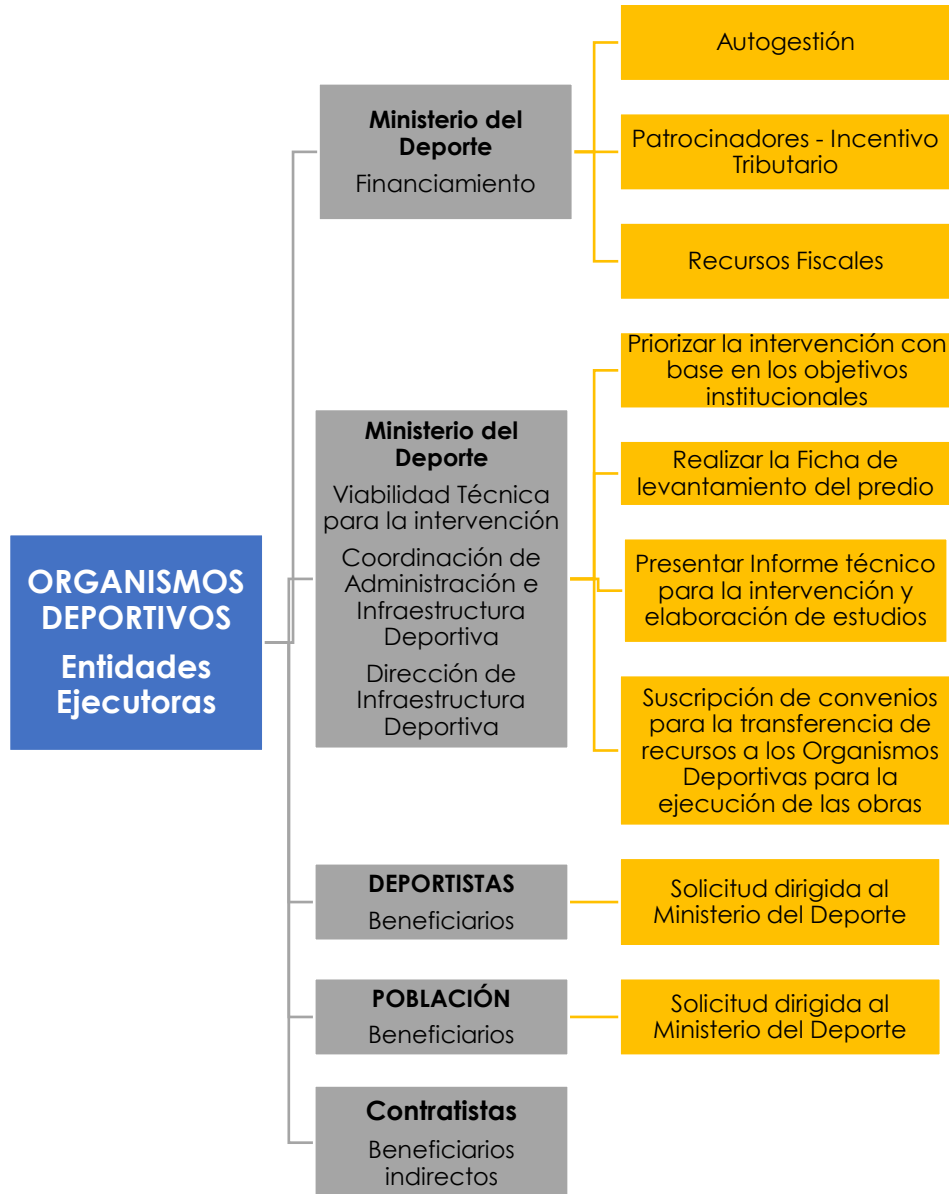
ORGANISMOS DEPORTIVOS
Entidades Ejecutoras

Ministerio del Deporte
Financiamiento

Autogestión

Patrocinadores - Incentivo Tributario

Recursos Fiscales

Ministerio del Deporte
Viabilidad Técnica para la intervención
Coordinación de Administración e Infraestructura Deportiva
Dirección de Infraestructura Deportiva

Priorizar la intervención con base en los objetivos institucionales

Realizar la Ficha de levantamiento del predio

Presentar Informe técnico para la intervención y elaboración de estudios

Suscripción de convenios para la transferencia de recursos a los Organismos Deportivas para la ejecución de las obras

DEPORTISTAS
Beneficiarios

Solicitud dirigida al Ministerio del Deporte

POBLACIÓN
Beneficiarios

Solicitud dirigida al Ministerio del Deporte

Contratistas
Beneficiarios indirectos